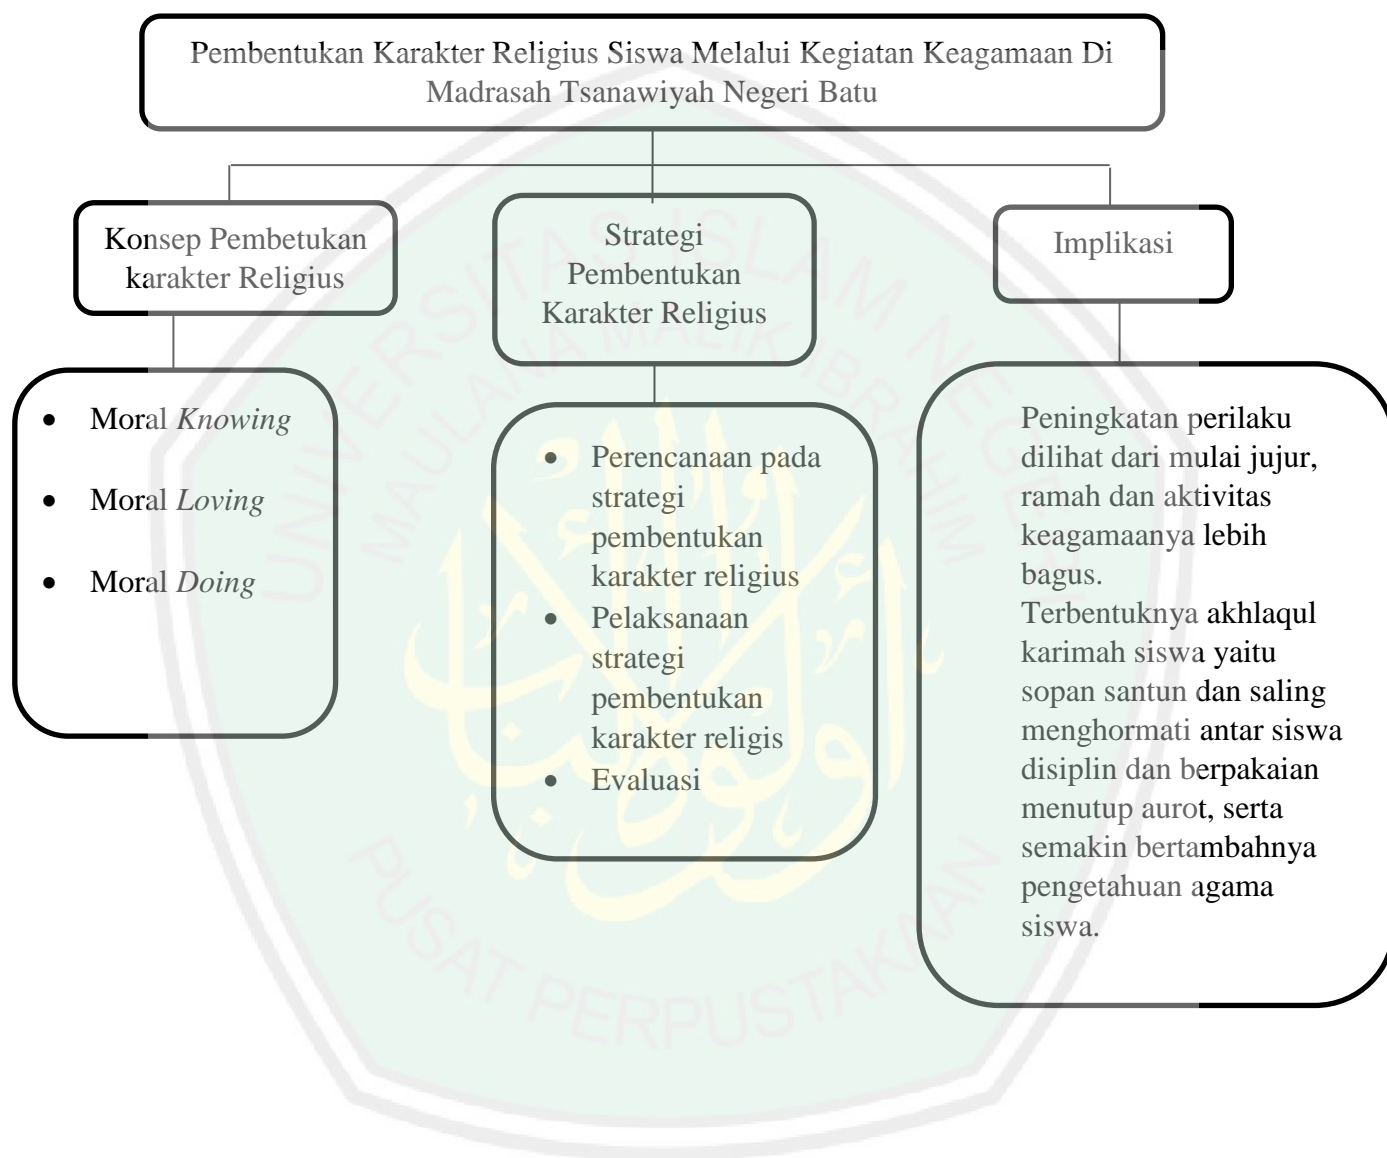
Pembentukan Karakter Religius Siswa Melalui Kegiatan Keagamaan Di Madrasah Tsanawiyah Negeri Batu

Konsep Pembetukan karakter Religius

Strategi Pembentukan Karakter Religius

Implikasi

- Moral *Knowing*
- Moral *Loving*
- Moral *Doing*

- Perencanaan pada strategi pembentukan karakter religius
- Pelaksanaan strategi pembentukan karakter religis
- Evaluasi

Peningkatan perilaku dilihat dari mulai jujur, ramah dan aktivitas keagamaanya lebih bagus.
Terbentuknya akhlaqul karimah siswa yaitu sopan santun dan saling menghormati antar siswa disiplin dan berpakaian menutup aurot, serta semakin bertambahnya pengetahuan agama siswa.